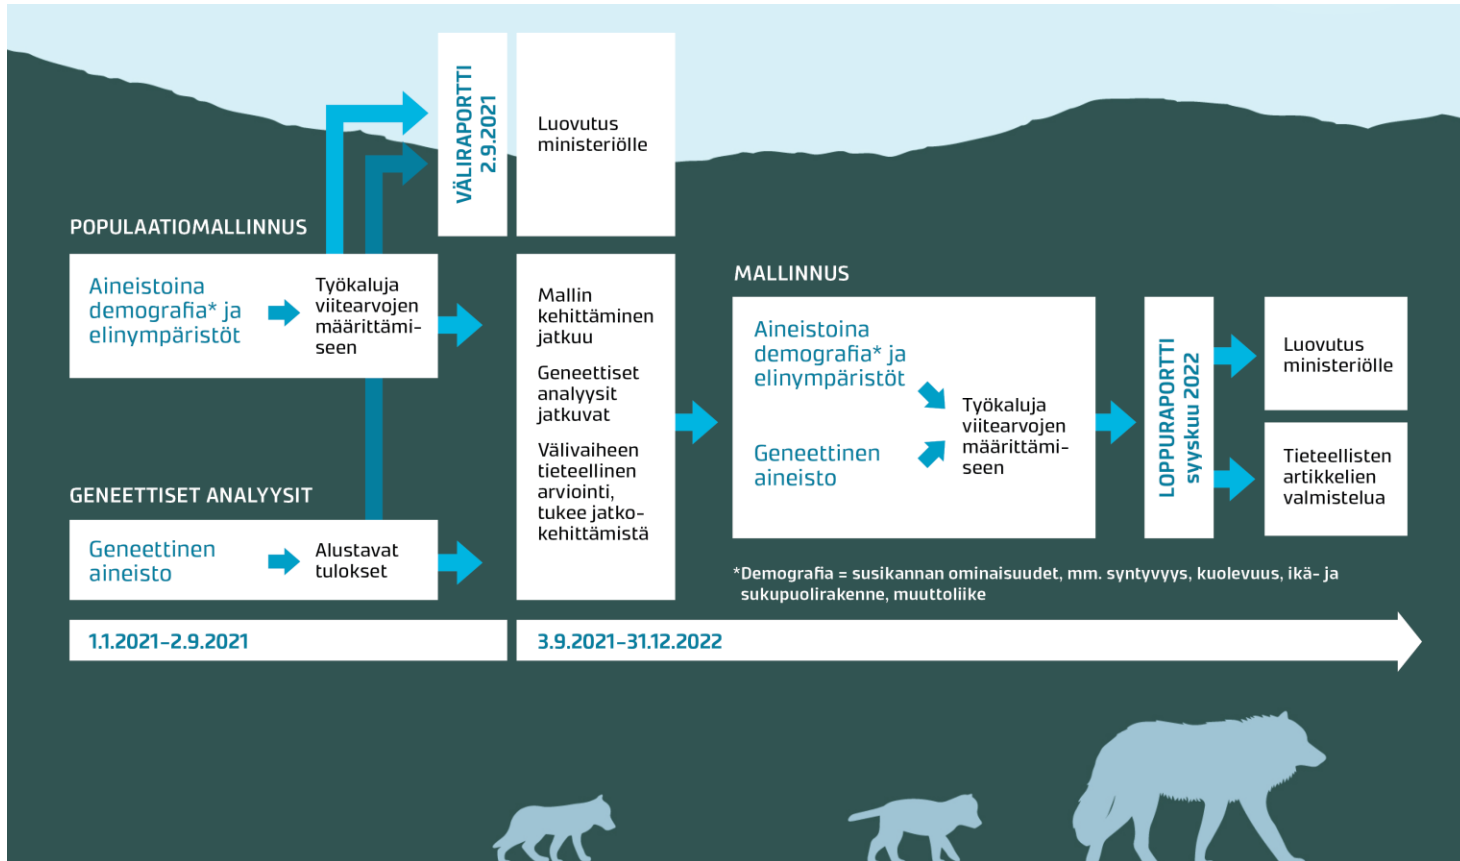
VÄLIRAPORTTI 2.9.2021

Luovutus ministeriölle

POPULAATIOMALLINNUS

Aineistoina demografia* ja elinympäristöt

Työkaluja viitearvojen määrittämiseen

GENEETTISET ANALYYSIT

Geneettinen aineisto

Alustavat tulokset

Mallin kehittäminen jatkuu

Geneettiset analyysit jatkuvat

Välivaiheen tieteellinen arviointi, tukee jatkokehittämistä

MALLINNUS

Aineistoina demografia* ja elinympäristöt

Geneettinen aineisto

Työkaluja viitearvojen määrittämiseen

LOPPURAPORTTI syyskuu 2022

Luovutus ministeriölle

Tieteellisten artikkelien valmistelua

*Demografia = susikannan ominaisuudet, mm. syntyvyys, kuolevuus, ikä- ja sukupuolirakenne, muuttoliike

1.1.2021–2.9.2021

3.9.2021–31.12.2022